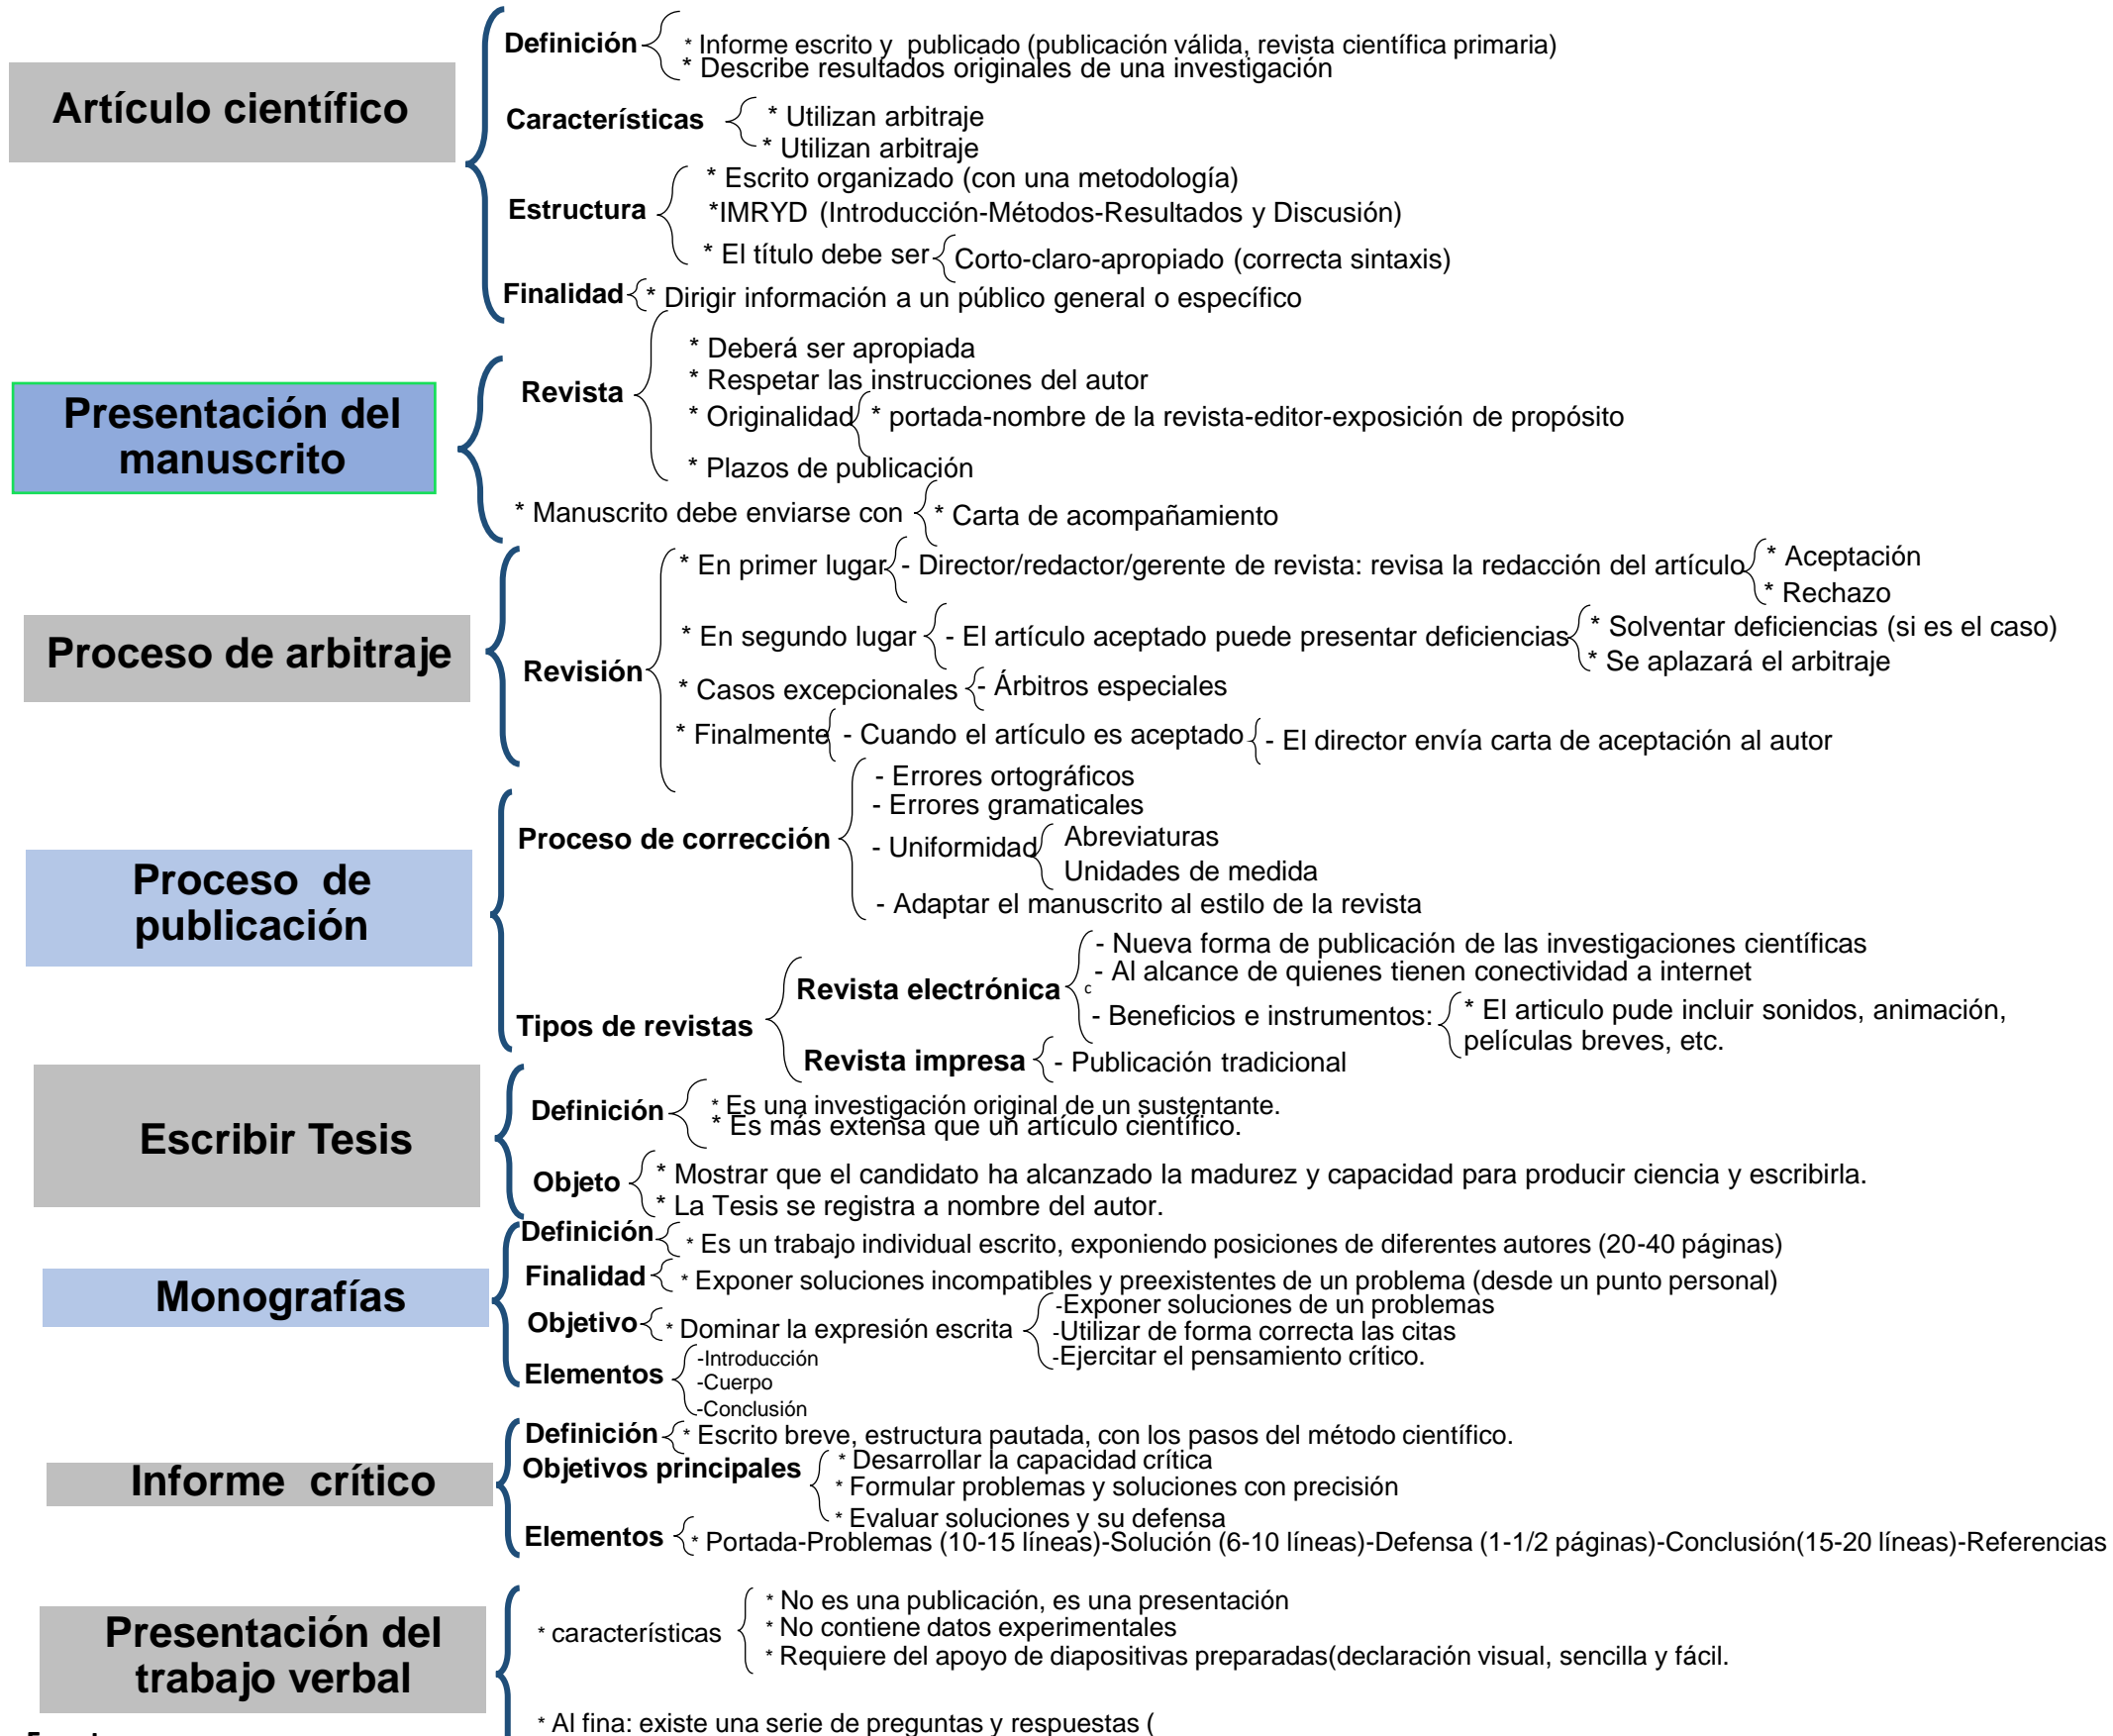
Artículo científico

Definición
* Informe escrito y publicado (publicación válida, revista científica primaria)
* Describe resultados originales de una investigación

Características
* Utilizan arbitraje
* Utilizan arbitraje

Estructura
* Escrito organizado (con una metodología)
*IMRYD (Introducción-Métodos-Resultados y Discusión)
* El título debe ser Corto-claro-apropiado (correcta sintaxis)

Finalidad * Dirigir información a un público general o específico

Presentación del manuscrito

Revista
* Deberá ser apropiada
* Respetar las instrucciones del autor
* Originalidad * portada-nombre de la revista-editor-exposición de propósito
* Plazos de publicación

* Manuscrito debe enviarse con * Carta de acompañamiento

Proceso de arbitraje

Revisión
* En primer lugar - Director/redactor/gerente de revista: revisa la redacción del artículo * Aceptación * Rechazo
* En segundo lugar - El artículo aceptado puede presentar deficiencias * Solventar deficiencias (si es el caso) * Se aplazará el arbitraje
* Casos excepcionales - Árbitros especiales
* Finalmente - Cuando el artículo es aceptado - El director envía carta de aceptación al autor

Proceso de publicación

Proceso de corrección
- Errores ortográficos
- Errores gramaticales
- Uniformidad Abreviaturas Unidades de medida
- Adaptar el manuscrito al estilo de la revista

Tipos de revistas
Revista electrónica
- Nueva forma de publicación de las investigaciones científicas
- Al alcance de quienes tienen conectividad a internet
- Beneficios e instrumentos: * El articulo pude incluir sonidos, animación, películas breves, etc.
Revista impresa - Publicación tradicional

Escribir Tesis

Definición
* Es una investigación original de un sustentante.
* Es más extensa que un artículo científico.

Objeto
* Mostrar que el candidato ha alcanzado la madurez y capacidad para producir ciencia y escribirla.
* La Tesis se registra a nombre del autor.

Monografías

Definición * Es un trabajo individual escrito, exponiendo posiciones de diferentes autores (20-40 páginas)
Finalidad * Exponer soluciones incompatibles y preexistentes de un problema (desde un punto personal)
Objetivo * Dominar la expresión escrita -Exponer soluciones de un problemas -Utilizar de forma correcta las citas -Ejercitar el pensamiento crítico.
Elementos -Introducción -Cuerpo -Conclusión

Informe crítico

Definición * Escrito breve, estructura pautada, con los pasos del método científico.
Objetivos principales
* Desarrollar la capacidad crítica
* Formular problemas y soluciones con precisión
* Evaluar soluciones y su defensa
Elementos * Portada-Problemas (10-15 líneas)-Solución (6-10 líneas)-Defensa (1-1/2 páginas)-Conclusión(15-20 líneas)-Referencias

Presentación del trabajo verbal

* características
* No es una publicación, es una presentación
* No contiene datos experimentales
* Requiere del apoyo de diapositivas preparadas(declaración visual, sencilla y fácil.

* Al fina: existe una serie de preguntas y respuestas (